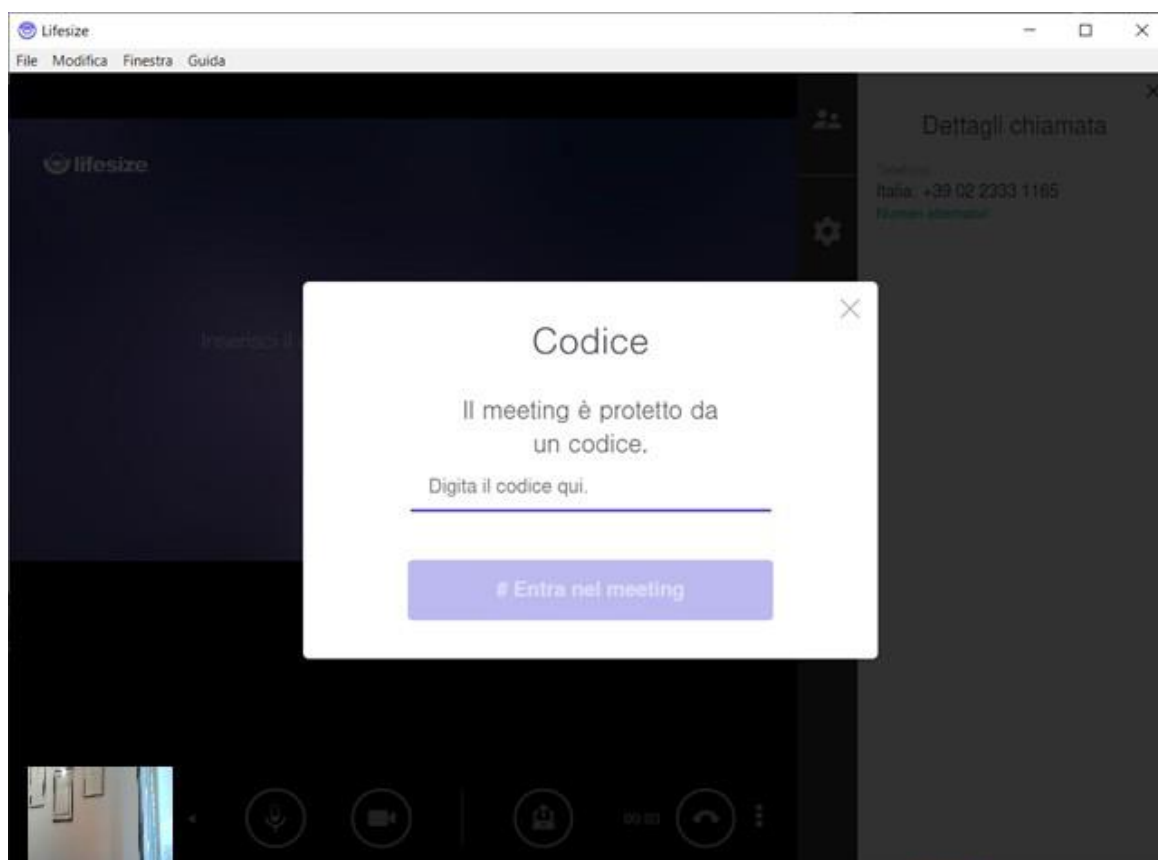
Lifesize

File Modifica Finestra Guida

lifesize

Inserisci il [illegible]

Dettagli chiamata

Telefono
Italia: +39 02 2333 1165
Numeri alternativi

Codice

Il meeting è protetto da un codice.

Digita il codice qui.

# Entra nel meeting

00:00